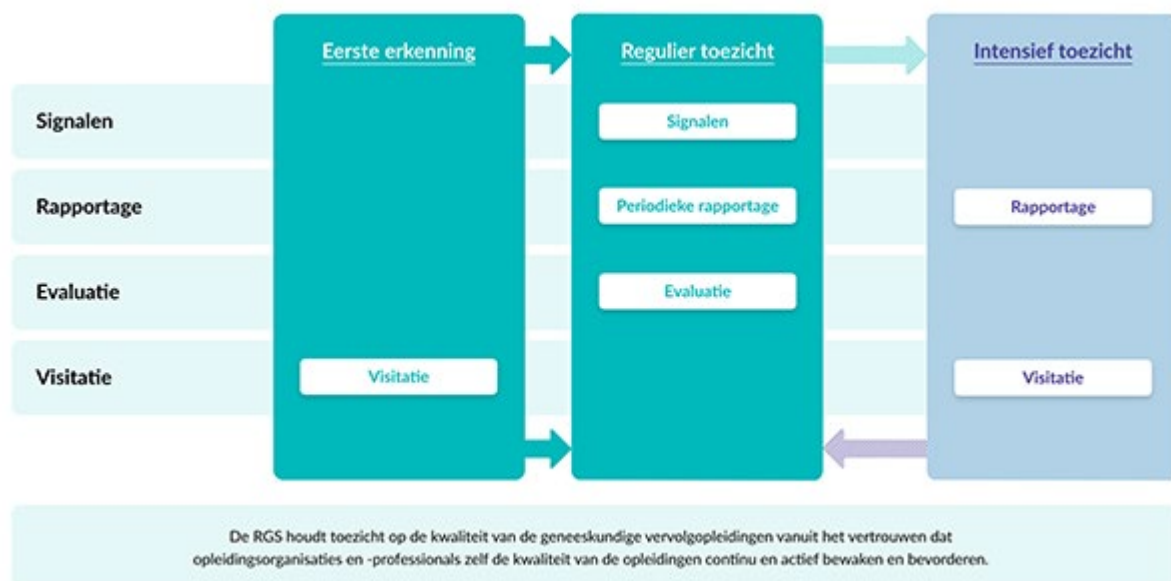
Eerste erkenning

Regulier toezicht

Intensief toezicht

Signalen

Rapportage

Evaluatie

Visitatie

Signalen

Periodieke rapportage

Evaluatie

Visitatie

Rapportage

Visitatie

De RGS houdt toezicht op de kwaliteit van de geneeskundige vervolgopleidingen vanuit het vertrouwen dat opleidingsorganisaties en -professionals zelf de kwaliteit van de opleidingen continu en actief bewaken en bevorderen.